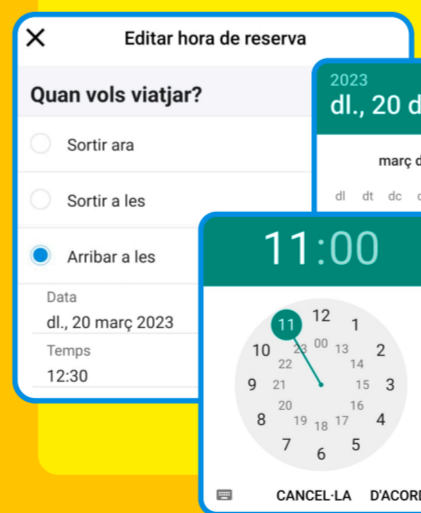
Editar hora de reserva

Quan vols viatjar?

Sortir ara

Sortir a les

Arribar a les

Data

dl., 20 març 2023

Temps

12:30

2023

dl., 20 d

març d

dl dt dc

11:00

11 12 1
10 23 00 13 2
22 14
9 21 15 3
20 16
8 19 18 17 4
7 6 5

CANCEL·LA D'ACORD